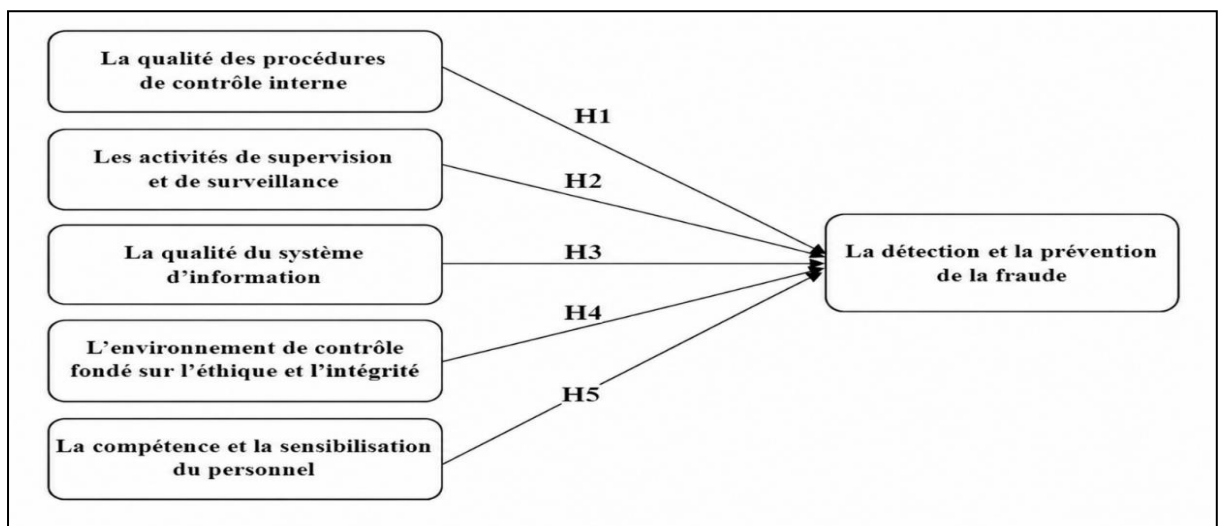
La qualité des procédures de contrôle interne

H1

Les activités de supervision et de surveillance

H2

La qualité du système d'information

H3

La détection et la prévention de la fraude

H4

L'environnement de contrôle fondé sur l'éthique et l'intégrité

H5

La compétence et la sensibilisation du personnel